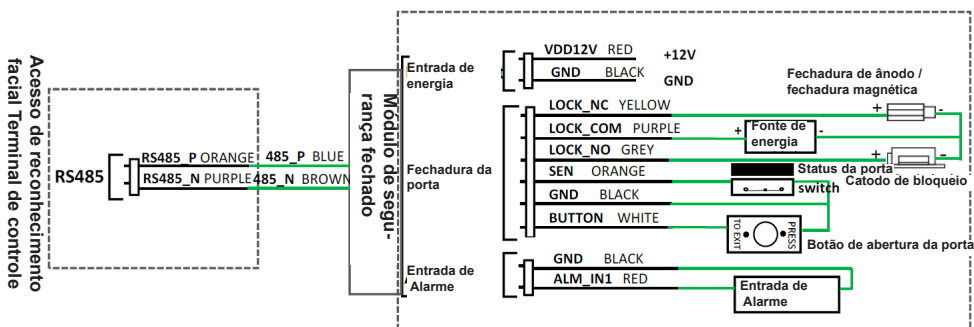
Acesso de reconhecimento facial Terminal de controle

RS485

RS485_P ORANGE
RS485_N PURPLE

485_P BLUE
485_N BROWN

Módulo de segurança fechado

Entrada de energia

VDD12V RED
GND BLACK

+12V
GND

Fechadura da porta

LOCK_NC YELLOW
LOCK_COM PURPLE
LOCK_NO GREY
SEN ORANGE
GND BLACK
BUTTON WHITE

Fechadura de ânodo / fechadura magnética

+
-
+
-
+
-

Fonte de energia

Status da porta switch

Catodo de bloqueio

TO EXIT
PRESS

Botão de abertura da porta

Entrada de Alarme

GND BLACK
ALM_IN1 RED

Entrada de Alarme